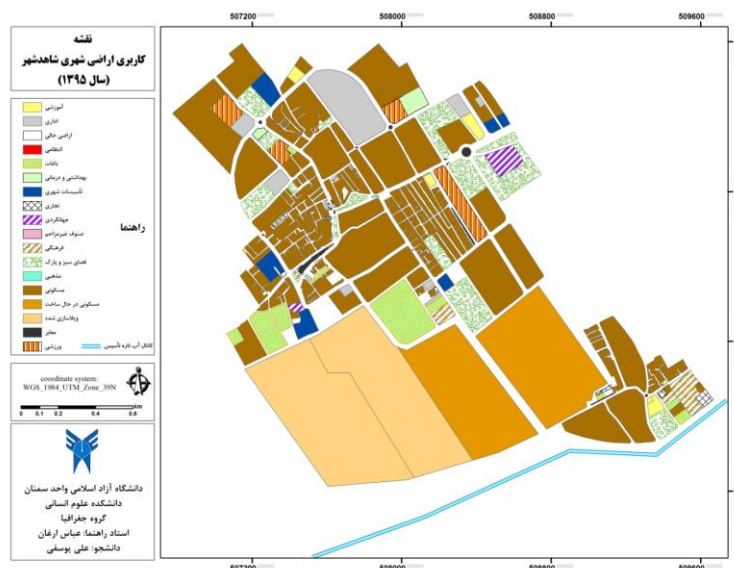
507200
508000
508800
509600

نقشه
کاربری اراضی شهری شاهدشهر
(سال ۱۳۹۵)

آموزشی
اداری
اراضی خالی
انتظامی
باغات
بهداشتی و درمانی
تاسیسات شهری
تجاری
جهانگردی
صنوف غیرمزاحم
فرهنگی
فضای سبز و پارک
مذهبی
مسکونی
مسکونی در حال ساخت
ویلاسازی شده
معابر
ورزشی
کانال آب تازه تأسیس

راهنما

coordinate system:
WGS_1984_UTM_Zone_39N

0 0.1 0.2 0.4 0.6
Km

دانشگاه آزاد اسلامی واحد سمنان
دانشکده علوم انسانی
گروه جغرافیا
استاد راهنما: عباس ارغان
دانشجو: علی یوسفی

507200
508000
508800
509600